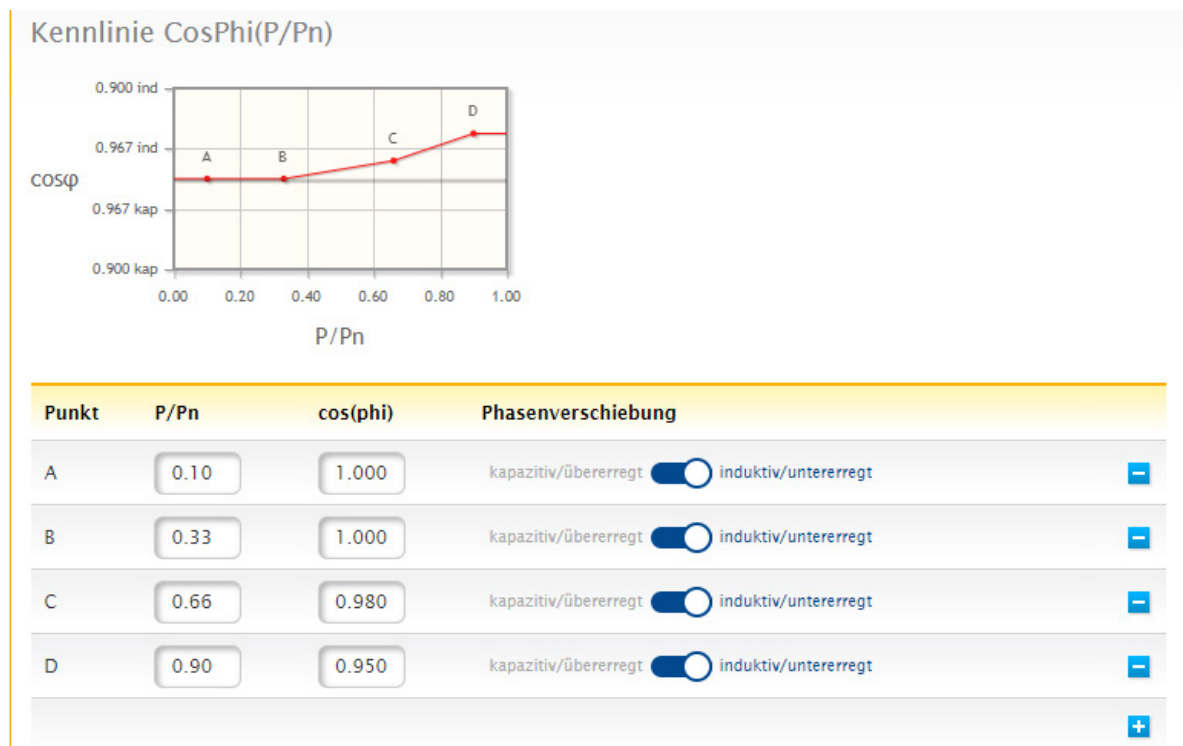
Kennlinie CosPhi(P/Pn)

0.900 ind
0.967 ind
cosφ
0.967 kap
0.900 kap
A
B
C
D
0.00 0.20 0.40 0.60 0.80 1.00
P/Pn

| Punkt | P/Pn | cos(phi) | Phasenverschiebung |
|---|---|---|---|
| A | 0.10 | 1.000 | kapazitiv/übererregt induktiv/untererregt |
| B | 0.33 | 1.000 | kapazitiv/übererregt induktiv/untererregt |
| C | 0.66 | 0.980 | kapazitiv/übererregt induktiv/untererregt |
| D | 0.90 | 0.950 | kapazitiv/übererregt induktiv/untererregt |